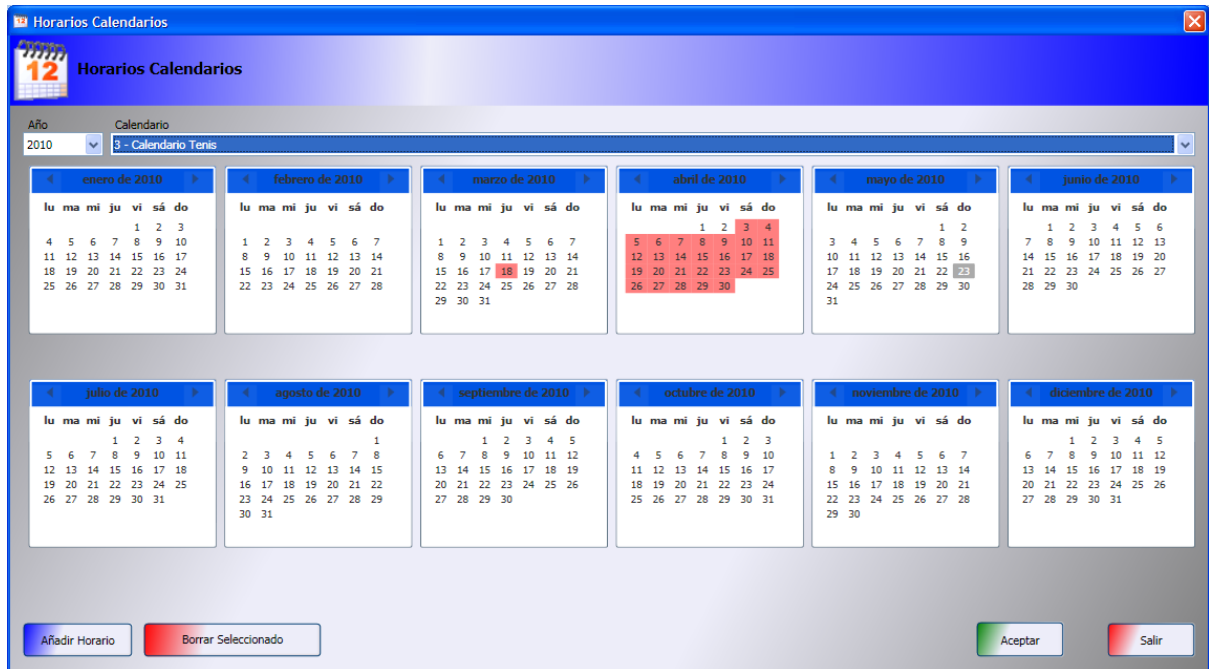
Horarios Calendarios

12

Horarios Calendarios

Año
2010

Calendario
3 - Calendario Tenis

enero de 2010

| lu | ma | mi | ju | vi | sá | do |
|---|---|---|---|---|---|---|
| | | | | 1 | 2 | 3 |
| 4 | 5 | 6 | 7 | 8 | 9 | 10 |
| 11 | 12 | 13 | 14 | 15 | 16 | 17 |
| 18 | 19 | 20 | 21 | 22 | 23 | 24 |
| 25 | 26 | 27 | 28 | 29 | 30 | 31 |

febrero de 2010

| lu | ma | mi | ju | vi | sá | do |
|---|---|---|---|---|---|---|
| 1 | 2 | 3 | 4 | 5 | 6 | 7 |
| 8 | 9 | 10 | 11 | 12 | 13 | 14 |
| 15 | 16 | 17 | 18 | 19 | 20 | 21 |
| 22 | 23 | 24 | 25 | 26 | 27 | 28 |

marzo de 2010

| lu | ma | mi | ju | vi | sá | do |
|---|---|---|---|---|---|---|
| 1 | 2 | 3 | 4 | 5 | 6 | 7 |
| 8 | 9 | 10 | 11 | 12 | 13 | 14 |
| 15 | 16 | 17 | 18 | 19 | 20 | 21 |
| 22 | 23 | 24 | 25 | 26 | 27 | 28 |
| 29 | 30 | 31 | | | | |

abril de 2010

| lu | ma | mi | ju | vi | sá | do |
|---|---|---|---|---|---|---|
| | | | 1 | 2 | 3 | 4 |
| 5 | 6 | 7 | 8 | 9 | 10 | 11 |
| 12 | 13 | 14 | 15 | 16 | 17 | 18 |
| 19 | 20 | 21 | 22 | 23 | 24 | 25 |
| 26 | 27 | 28 | 29 | 30 | | |

mayo de 2010

| lu | ma | mi | ju | vi | sá | do |
|---|---|---|---|---|---|---|
| | | | | | 1 | 2 |
| 3 | 4 | 5 | 6 | 7 | 8 | 9 |
| 10 | 11 | 12 | 13 | 14 | 15 | 16 |
| 17 | 18 | 19 | 20 | 21 | 22 | 23 |
| 24 | 25 | 26 | 27 | 28 | 29 | 30 |
| 31 | | | | | | |

junio de 2010

| lu | ma | mi | ju | vi | sá | do |
|---|---|---|---|---|---|---|
| | 1 | 2 | 3 | 4 | 5 | 6 |
| 7 | 8 | 9 | 10 | 11 | 12 | 13 |
| 14 | 15 | 16 | 17 | 18 | 19 | 20 |
| 21 | 22 | 23 | 24 | 25 | 26 | 27 |
| 28 | 29 | 30 | | | | |

julio de 2010

| lu | ma | mi | ju | vi | sá | do |
|---|---|---|---|---|---|---|
| | | | 1 | 2 | 3 | 4 |
| 5 | 6 | 7 | 8 | 9 | 10 | 11 |
| 12 | 13 | 14 | 15 | 16 | 17 | 18 |
| 19 | 20 | 21 | 22 | 23 | 24 | 25 |
| 26 | 27 | 28 | 29 | 30 | 31 | |

agosto de 2010

| lu | ma | mi | ju | vi | sá | do |
|---|---|---|---|---|---|---|
| | | | | | | 1 |
| 2 | 3 | 4 | 5 | 6 | 7 | 8 |
| 9 | 10 | 11 | 12 | 13 | 14 | 15 |
| 16 | 17 | 18 | 19 | 20 | 21 | 22 |
| 23 | 24 | 25 | 26 | 27 | 28 | 29 |
| 30 | 31 | | | | | |

septiembre de 2010

| lu | ma | mi | ju | vi | sá | do |
|---|---|---|---|---|---|---|
| | | 1 | 2 | 3 | 4 | 5 |
| 6 | 7 | 8 | 9 | 10 | 11 | 12 |
| 13 | 14 | 15 | 16 | 17 | 18 | 19 |
| 20 | 21 | 22 | 23 | 24 | 25 | 26 |
| 27 | 28 | 29 | 30 | | | |

octubre de 2010

| lu | ma | mi | ju | vi | sá | do |
|---|---|---|---|---|---|---|
| | | | | 1 | 2 | 3 |
| 4 | 5 | 6 | 7 | 8 | 9 | 10 |
| 11 | 12 | 13 | 14 | 15 | 16 | 17 |
| 18 | 19 | 20 | 21 | 22 | 23 | 24 |
| 25 | 26 | 27 | 28 | 29 | 30 | 31 |

noviembre de 2010

| lu | ma | mi | ju | vi | sá | do |
|---|---|---|---|---|---|---|
| 1 | 2 | 3 | 4 | 5 | 6 | 7 |
| 8 | 9 | 10 | 11 | 12 | 13 | 14 |
| 15 | 16 | 17 | 18 | 19 | 20 | 21 |
| 22 | 23 | 24 | 25 | 26 | 27 | 28 |
| 29 | 30 | | | | | |

diciembre de 2010

| lu | ma | mi | ju | vi | sá | do |
|---|---|---|---|---|---|---|
| | | 1 | 2 | 3 | 4 | 5 |
| 6 | 7 | 8 | 9 | 10 | 11 | 12 |
| 13 | 14 | 15 | 16 | 17 | 18 | 19 |
| 20 | 21 | 22 | 23 | 24 | 25 | 26 |
| 27 | 28 | 29 | 30 | 31 | | |

Añadir Horario
Borrar Seleccionado
Aceptar
Salir